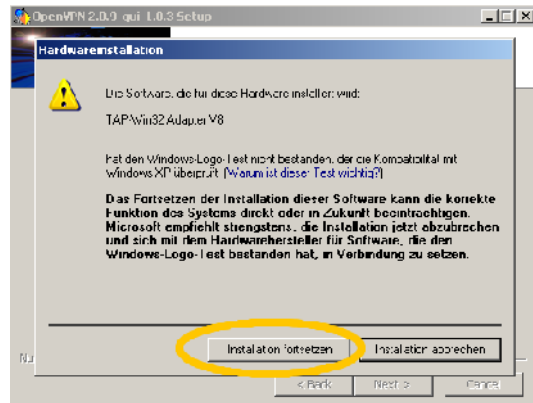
OpenVPN 2.0.9 gui 1.0.3 Setup

Hardwareinstallation

Die Software, die für diese Hardware installiert wird:

TAP-Win32 Adapter V8

Hat den Windows-Logo-Test nicht bestanden, der die Kompatibilität mit Windows XP überprüft. (Warum ist dieser Test wichtig?)

Das Fortsetzen der Installation dieser Software kann die korrekte Funktion des Systems direkt oder in Zukunft beeinträchtigen. Microsoft empfiehlt strengstens, die Installation jetzt abzubrechen und sich mit dem Hardwarehersteller für Software, die den Windows-Logo-Test bestanden hat, in Verbindung zu setzen.

Installation fortsetzen

Installation abbrechen

Nu

< Back

Next >

Cancel